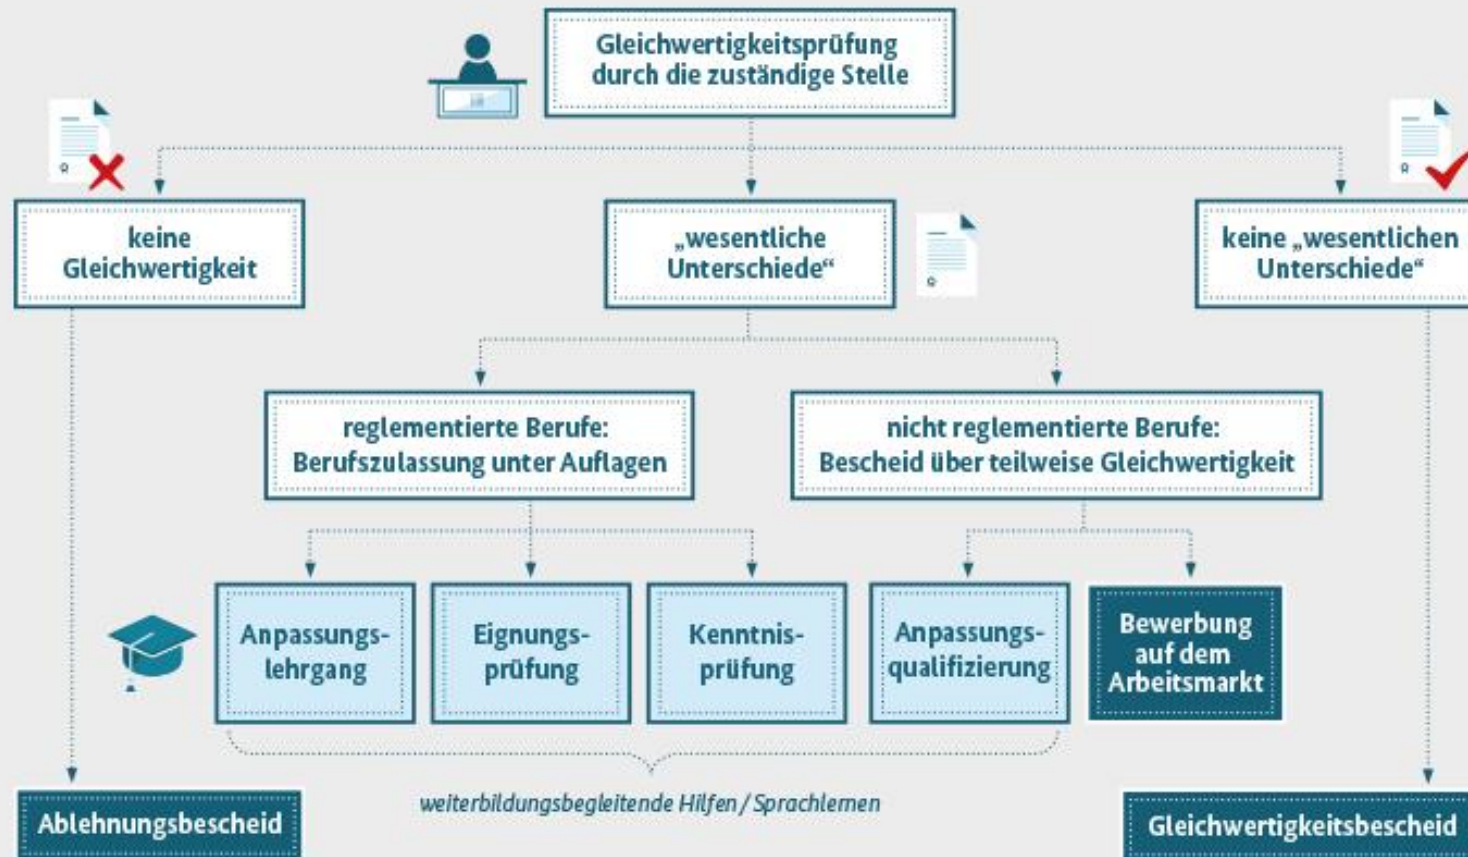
Gleichwertigkeitsprüfung durch die zuständige Stelle

keine Gleichwertigkeit

„wesentliche Unterschiede“

keine „wesentlichen Unterschiede“

reglementierte Berufe: Berufszulassung unter Auflagen

nicht reglementierte Berufe: Bescheid über teilweise Gleichwertigkeit

Anpassungslehrgang

Eignungsprüfung

Kenntnisprüfung

Anpassungsqualifizierung

Bewerbung auf dem Arbeitsmarkt

Ablehnungsbescheid

weiterbildungsbegleitende Hilfen / Sprachlernen

Gleichwertigkeitsbescheid